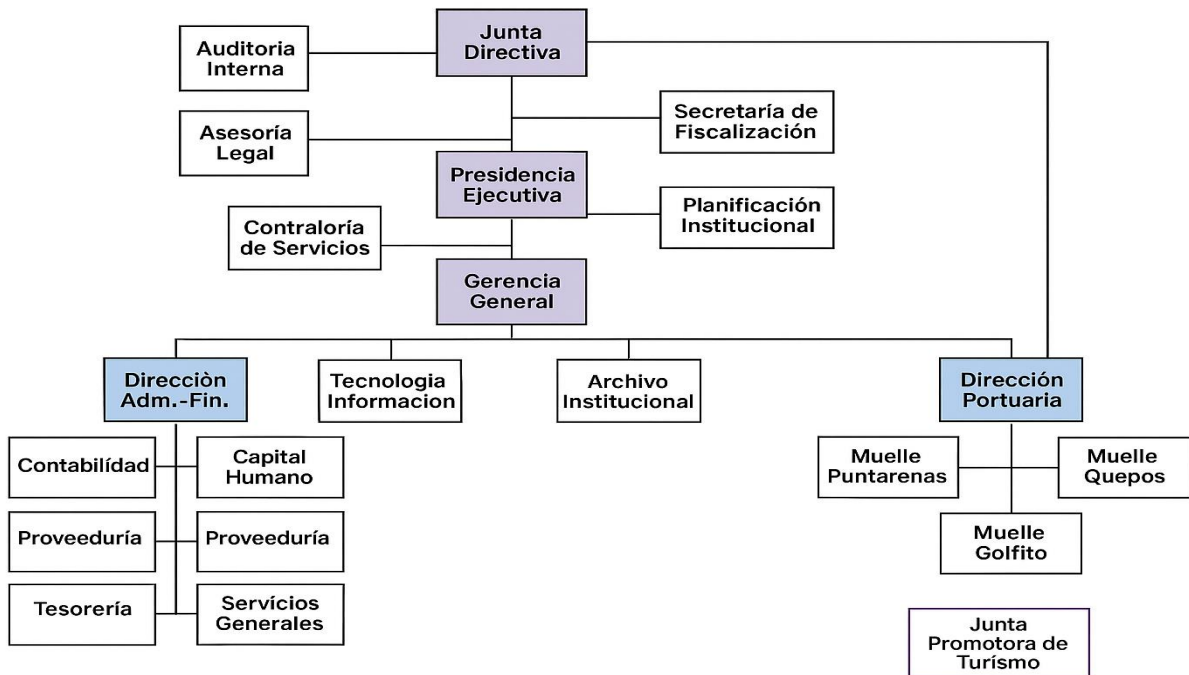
Junta Directiva

Auditoria Interna

Asesoría Legal

Secretaría de Fiscalización

Presidencia Ejecutiva

Planificación Institucional

Contraloría de Servicios

Gerencia General

Direcciòn Adm.-Fin.

Tecnologia Informacion

Archivo Institucional

Dirección Portuaria

Contabilídad

Capital Humano

Proveeduría

Proveeduría

Tesorería

Servícios Generales

Muelle Puntarenas

Muelle Quepos

Muelle Golfito

Junta Promotora de Turísmo